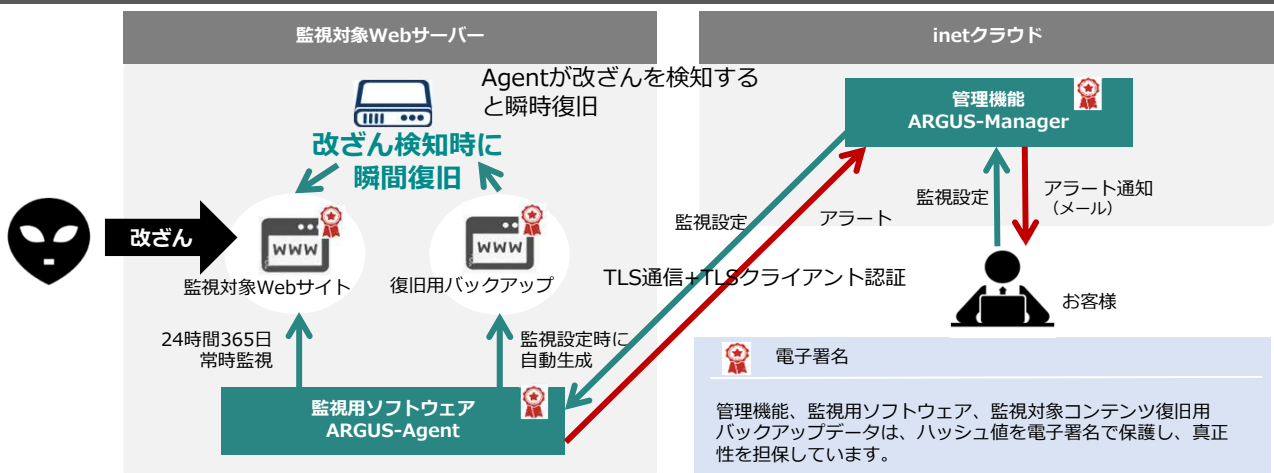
監視対象Webサーバー

inetクラウド

Agentが改ざんを検知すると瞬時復旧

改ざん検知時に瞬間復旧

管理機能
ARGUS-Manager

改ざん

WWW

WWW

監視対象Webサイト

復旧用バックアップ

監視設定

アラート

監視設定

アラート通知
（メール）

TLS通信+TLSクライアント認証

お客様

24時間365日
常時監視

監視設定時に
自動生成

監視用ソフトウェア
ARGUS-Agent

電子署名

管理機能、監視用ソフトウェア、監視対象コンテンツ復旧用バックアップデータは、ハッシュ値を電子署名で保護し、真正性を担保しています。